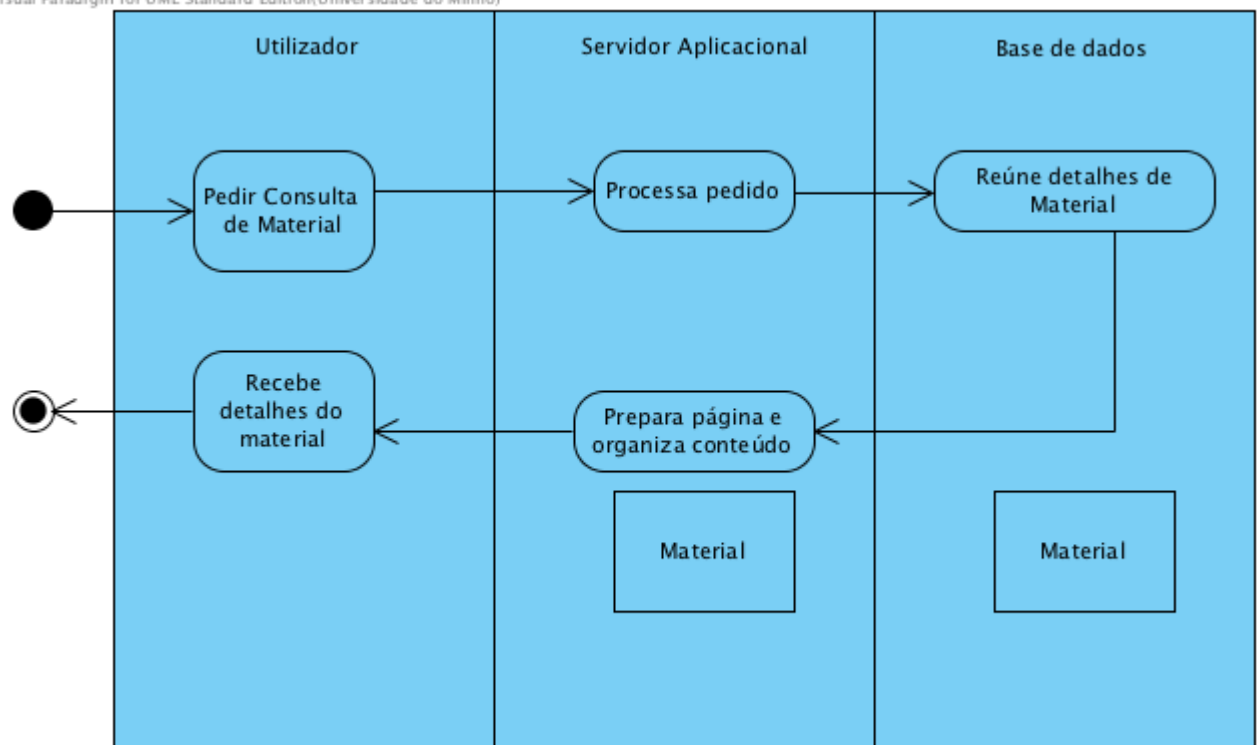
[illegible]isual Paradigm for UML Standard Edition(Universidade do Minho)

Utilizador

Servidor Aplicacional

Base de dados

Pedir Consulta de Material

Processa pedido

Reúne detalhes de Material

Recebe detalhes do material

Prepara página e organiza conteúdo

Material

Material